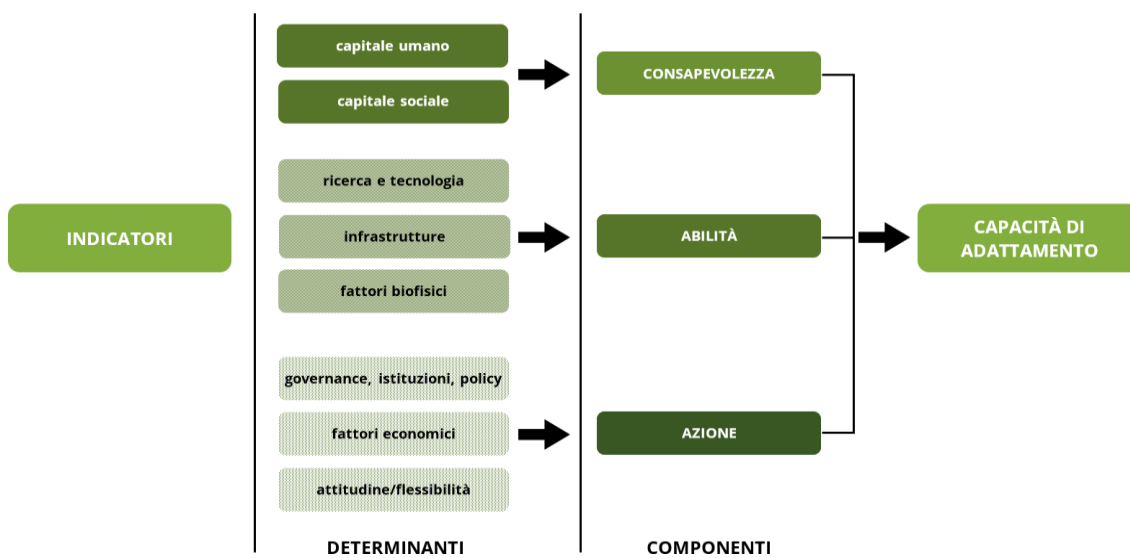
INDICATORI

capitale umano

capitale sociale

ricerca e tecnologia

infrastrutture

fattori biofisici

governance, istituzioni, policy

fattori economici

attitudine/flessibilità

DETERMINANTI

CONSAPEVOLEZZA

ABILITÀ

AZIONE

COMPONENTI

CAPACITÀ DI ADATTAMENTO